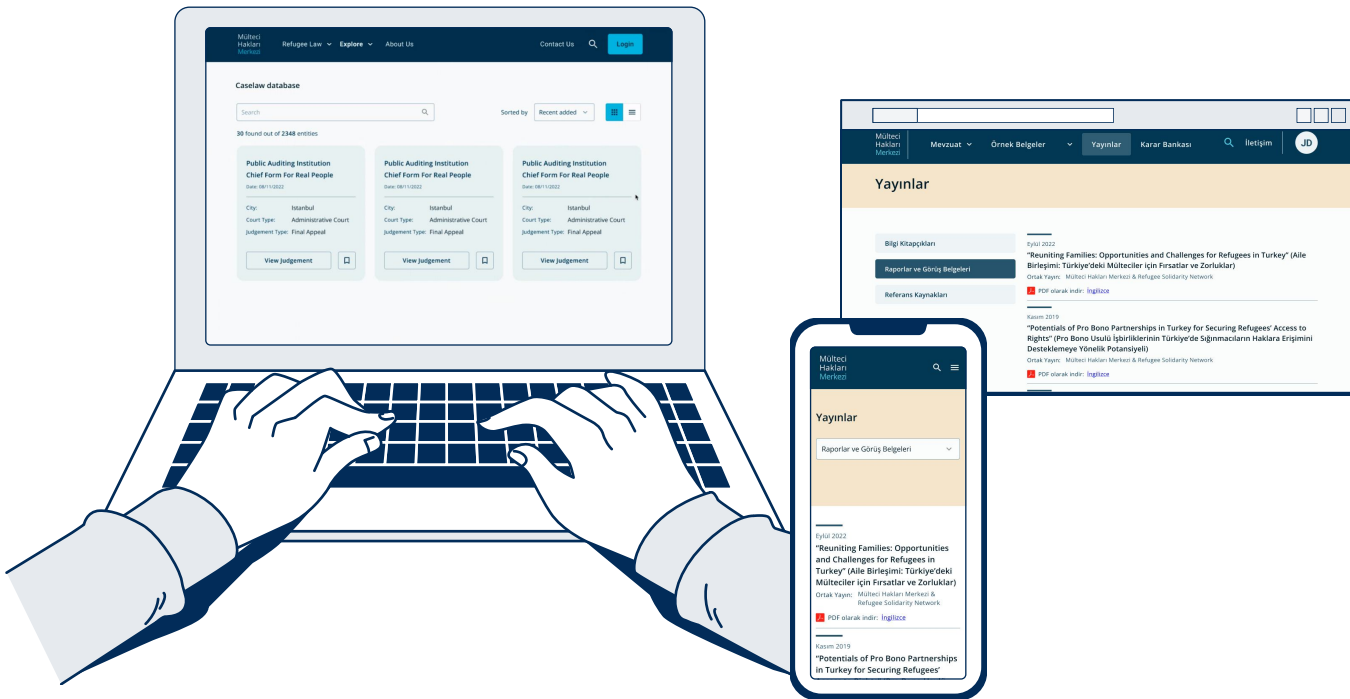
Mülteci Hakları Merkezi

Refugee Law Explore About Us Contact Us Login

Caselaw database

Search

Sorted by Recent added

30 found out of 2348 entities

Public Auditing Institution Chief Form For Real People
Date: 09/11/2022
City: Istanbul
Court Type: Administrative Court
Judgement Type: Final Appeal
View Judgement

Public Auditing Institution Chief Form For Real People
Date: 09/11/2022
City: Istanbul
Court Type: Administrative Court
Judgement Type: Final Appeal
View Judgement

Public Auditing Institution Chief Form For Real People
Date: 09/11/2022
City: Istanbul
Court Type: Administrative Court
Judgement Type: Final Appeal
View Judgement

Mülteci Hakları Merkezi

Mevzuat Örnek Belgeler Yayınlar Karar Bankası İletişim JD

Yayınlar

Bilgi Kitapçıkları

Raporlar ve Görüş Belgeleri

Referans Kaynakları

Eylül 2022
"Reuniting Families: Opportunities and Challenges for Refugees in Turkey" (Aile Birleşimi: Türkiye'deki Mülteciler için Fırsatlar ve Zorluklar)
Ortak Yayın: Mülteci Hakları Merkezi & Refugee Solidarity Network
PDF olarak indir: İngilizce

Kasım 2019
"Potentials of Pro Bono Partnerships in Turkey for Securing Refugees' Access to Rights" (Pro Bono Usulü İşbirliklerinin Türkiye'de Sığınmacıların Haklara Erişimini Desteklemeye Yönelik Potansiyeli)
Ortak Yayın: Mülteci Hakları Merkezi & Refugee Solidarity Network
PDF olarak indir: İngilizce

Mülteci Hakları Merkezi

Yayınlar

Raporlar ve Görüş Belgeleri

Eylül 2022
"Reuniting Families: Opportunities and Challenges for Refugees in Turkey" (Aile Birleşimi: Türkiye'deki Mülteciler için Fırsatlar ve Zorluklar)
Ortak Yayın: Mülteci Hakları Merkezi & Refugee Solidarity Network
PDF olarak indir: İngilizce

Kasım 2019
"Potentials of Pro Bono Partnerships in Turkey for Securing Refugees'